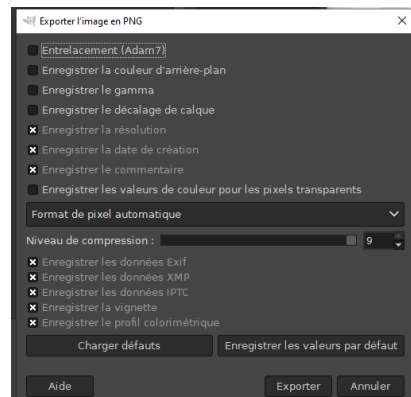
Exporter l'image en PNG

Entrelacement (Adam7)
Enregistrer la couleur d'arrière-plan
Enregistrer le gamma
Enregistrer le décalage de calque
Enregistrer la résolution
Enregistrer la date de création
Enregistrer le commentaire
Enregistrer les valeurs de couleur pour les pixels transparents

Format de pixel automatique

Niveau de compression : 9

Enregistrer les données Exif
Enregistrer les données XMP
Enregistrer les données IPTC
Enregistrer la vignette
Enregistrer le profil colorimétrique

Charger défauts
Enregistrer les valeurs par défaut

Aide
Exporter
Annuler